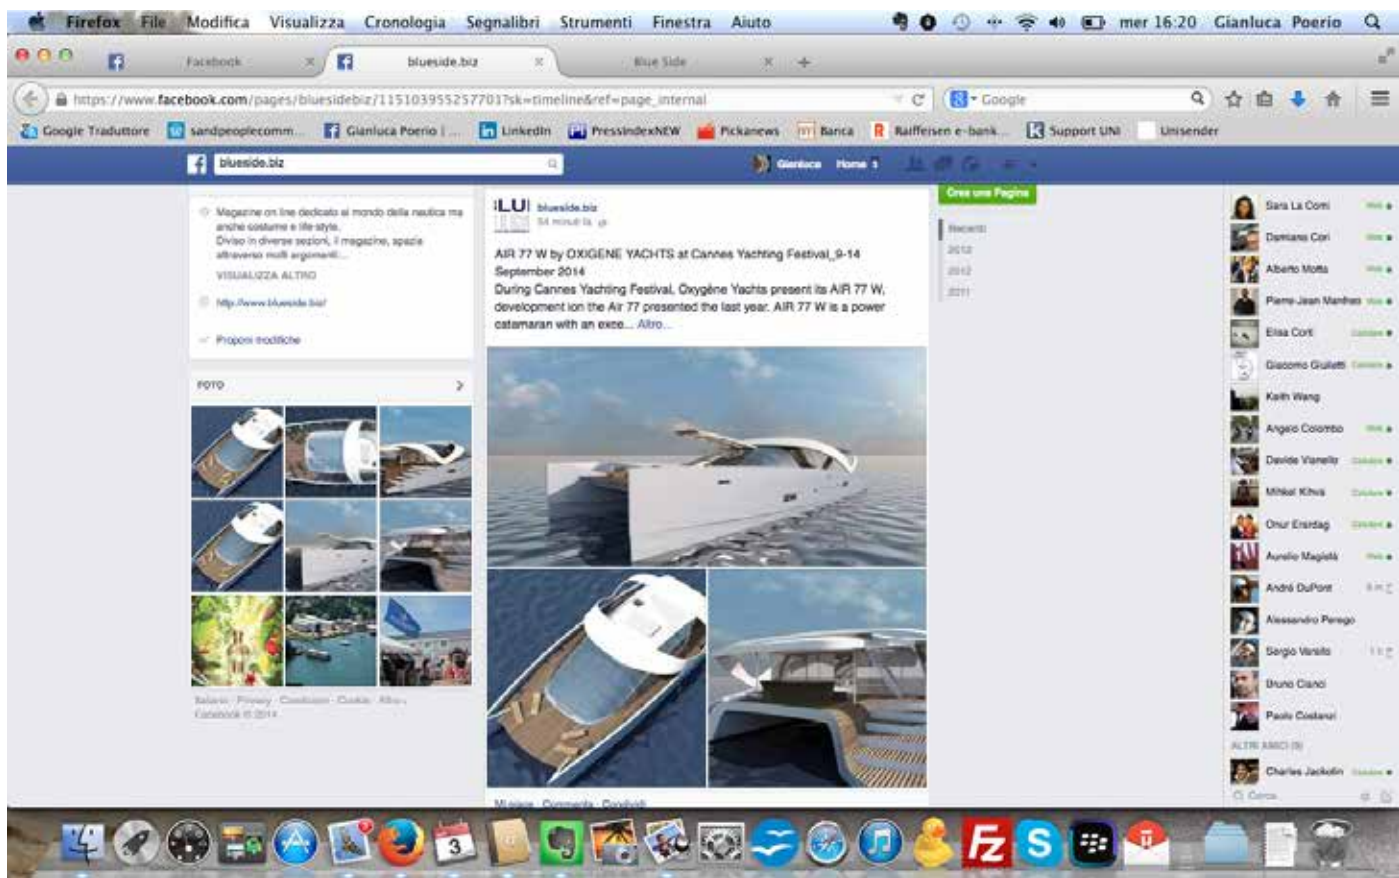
Firefox File Modifica Visualizza Cronologia Segnalibri Strumenti Finestra Aiuto mer 16:20 Gianluca Poerio

Facebook | blueside.biz | Blue Side

https://www.facebook.com/pages/bluesidebiz/115103955257703?sk=timeline&ref=page_internal

Google

Google Traduttore | sandpeoplecomm... | Gianluca Poerio | ... | LinkedIn | PressindexNEW | Pickanews | Banca | Raiffeisen e-bank... | Support UNI | Unisender

blueside.biz

Gianluca Home 1

Magazine on line dedicato al mondo della nautica ma anche costume e life-style. Diviso in diverse sezioni, il magazine, spazia attraverso molti argomenti...
VISUALIZZA ALTRO

http://www.blueside.biz/

Proponi modifiche

FOTO

Italiano · Privacy · Condizioni · Cookie · Altro
Facebook © 2014

blueside.biz
54 minuti fa

AIR 77 W by OXIGENE YACHTS at Cannes Yachting Festival_9-14 September 2014
During Cannes Yachting Festival, Oxygène Yachts present its AIR 77 W, development ion the Air 77 presented the last year. AIR 77 W is a power catamaran with an exce... Altro...

Mi piace · Commenta · Condividi

Crea una Pagina

Recenti
2013
2012
2011

Sara La Corn
Damiano Cori
Alberto Motta
Pierre-Jean Manfred
Elisa Corti
Giacomo Giulietti
Keith Wang
Angelo Colombo
Davide Vianello
Mikkel Kihva
Onur Erardag
Aurelio Magistà
André DuPont
Alessandro Perego
Sergio Versilo
Bruno Cianci
Paolo Costanzi
ALTRI AMICI (9)
Charles Jackelin
Cerca